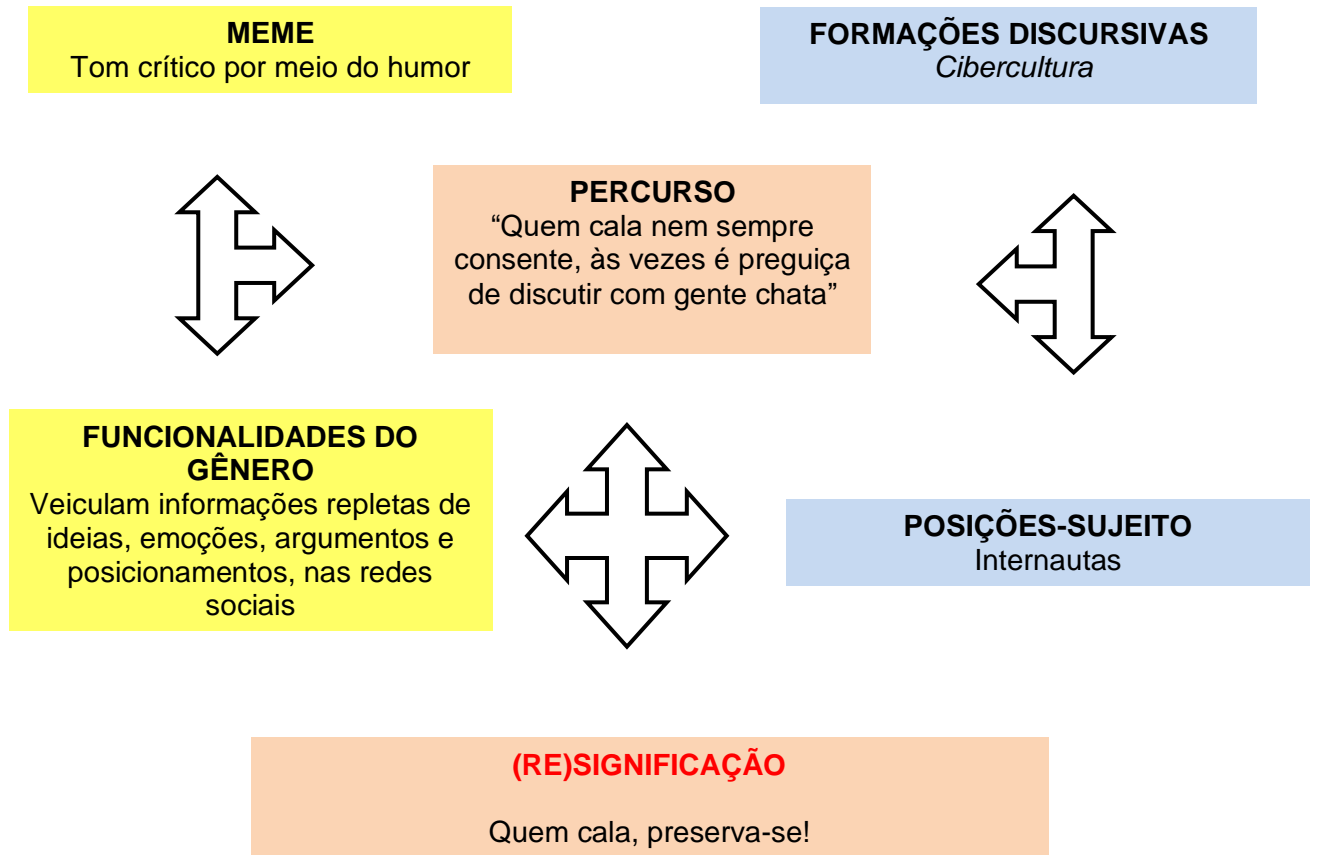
MEME
Tom crítico por meio do humor

FORMAÇÕES DISCURSIVAS
*Cibercultura*

PERCURSO
“Quem cala nem sempre consente, às vezes é preguiça de discutir com gente chata”

FUNCIONALIDADES DO GÊNERO
Veiculam informações repletas de ideias, emoções, argumentos e posicionamentos, nas redes sociais

POSIÇÕES-SUJEITO
Internautas

(RE)SIGNIFICAÇÃO

Quem cala, preserva-se!